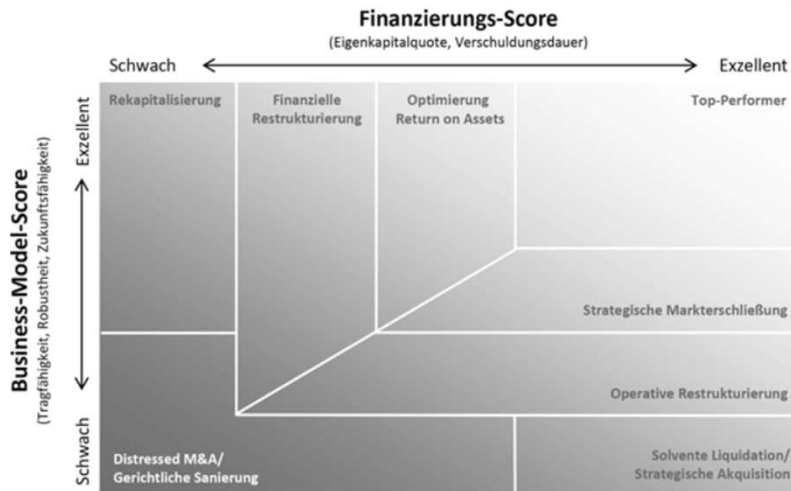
Finanzierungs-Score
(Eigenkapitalquote, Verschuldungsdauer)

Schwach

Exzellent

Business-Model-Score
(Tragfähigkeit, Robustheit, Zukunftsfähigkeit)

Exzellent

Schwach

Rekapitalisierung

Finanzielle Restrukturierung

Optimierung Return on Assets

Top-Performer

Strategische Markterschließung

Operative Restrukturierung

Distressed M&A/ Gerichtliche Sanierung

Solvente Liquidation/ Strategische Akquisition